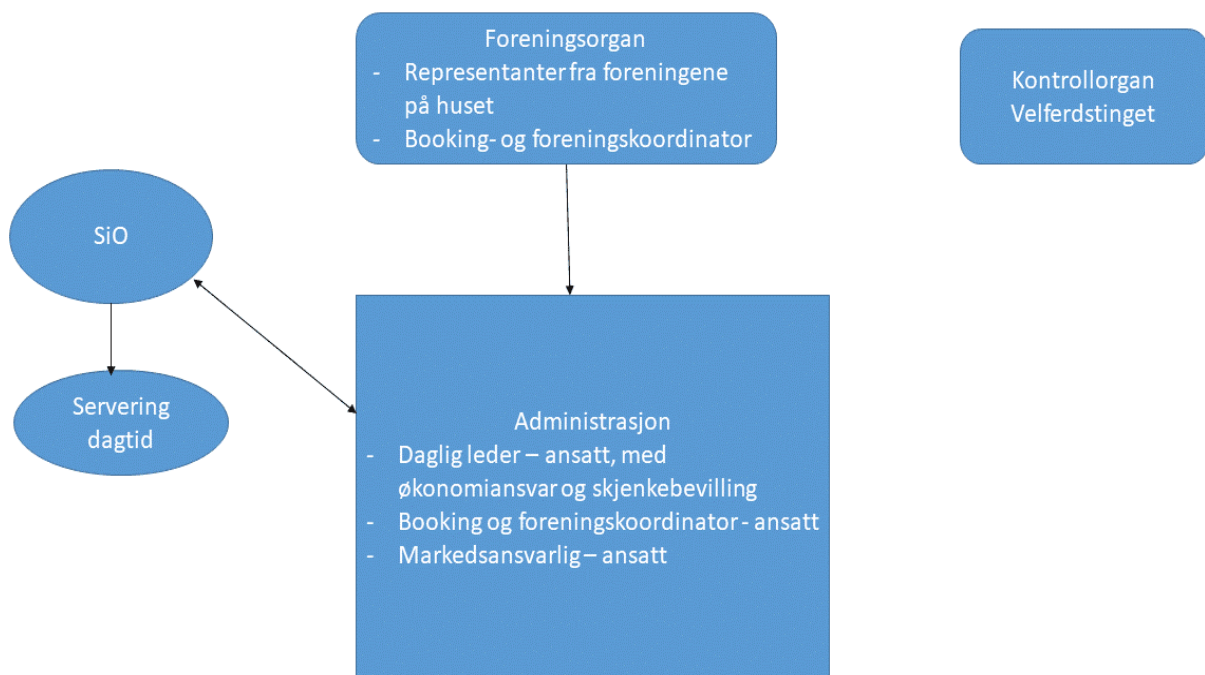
Foreningsorgan
- Representanter fra foreningene på huset
- Booking- og foreningskoordinator

Kontrollorgan
Velferdstinget

SiO

Servering dagtid

Administrasjon
- Daglig leder – ansatt, med økonomiansvar og skjenkebevilling
- Booking og foreningskoordinator - ansatt
- Markedsansvarlig – ansatt